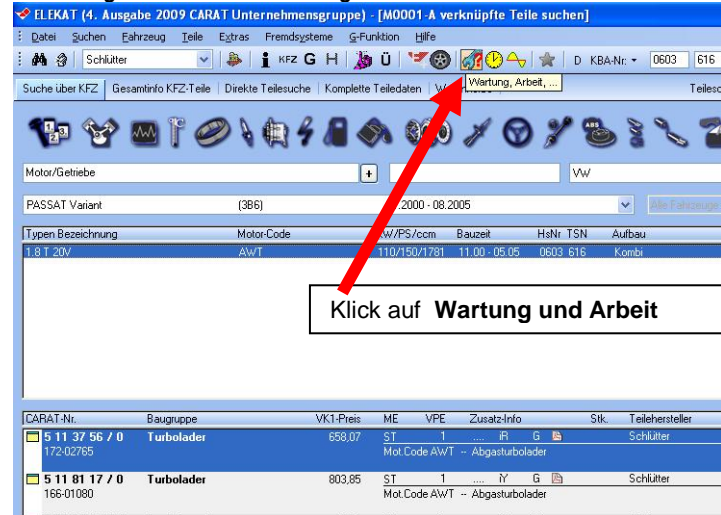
ELEKAT (4. Ausgabe 2009 CARAT Unternehmensgruppe) - [M0001-A verknüpfte Teile suchen]

Datei Suchen Fahrzeug Teile Extras Fremdsysteme G-Funktion Hilfe

Schlütter KFZ G H Ü D KBA-Nr. 0603 616

Wartung, Arbeit, ...

Suche über KFZ | Gesamtinfo KFZ-Teile | Direkte Teilesuche | Komplette Teiledaten | W

Teilesc

Motor/Getriebe + VW

PASSAT Variant (3B6) 2000 - 08.2005 Alle Fahrzeuge

| Typen Bezeichnung | Motor-Code | W/PS/ccm | Bauzeit | HsNr. TSN | Aufbau |
|---|---|---|---|---|---|
| 1.8 T 20V | AWT | 110/150/1781 | 11.00 - 05.05 | 0603 616 | Kombi |

Klick auf **Wartung und Arbeit**

| CARAT-Nr. | Baugruppe | VK1-Preis | ME | VPE | Zusatz-Info | Stk. | Teilehersteller |
|---|---|---|---|---|---|---|---|
| 5 11 37 56 / 0 172-02765 | Turbolader | 658,07 | ST | 1 | .... iR G Mot.Code AWT -- Abgasturbolader | | Schlütter |
| 5 11 81 17 / 0 166-01080 | Turbolader | 803,85 | ST | 1 | .... iY G Mot.Code AWT -- Abgasturbolader | | Schlütter |